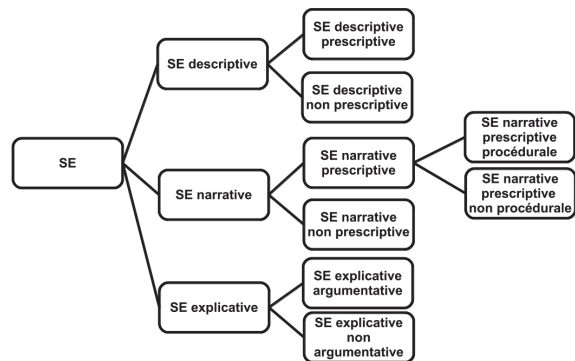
SE

SE descriptive

SE descriptive prescriptive

SE descriptive non prescriptive

SE narrative

SE narrative prescriptive

SE narrative prescriptive procédurale

SE narrative prescriptive non procédurale

SE narrative non prescriptive

SE explicative

SE explicative argumentative

SE explicative non argumentative